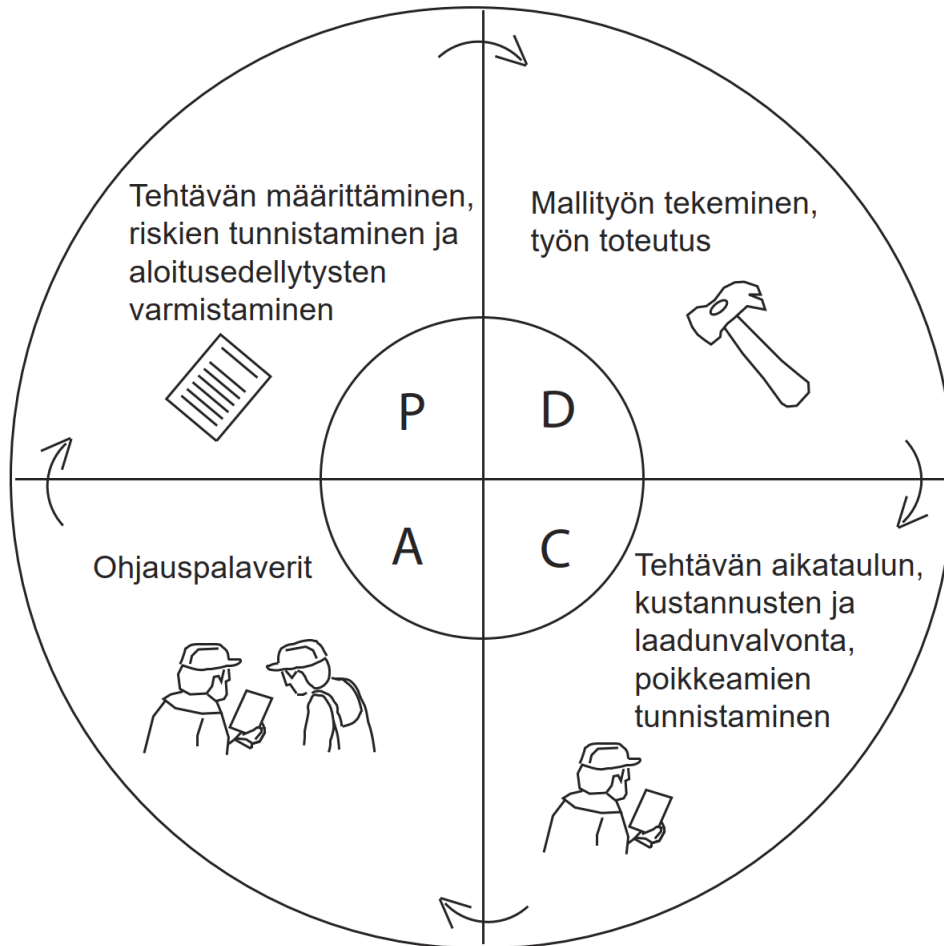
Tehtävän määrittäminen, riskien tunnistaminen ja aloitusedellytysten varmistaminen

Mallityön tekeminen, työn toteutus

P

D

A

C

Ohjauspalaverit

Tehtävän aikataulun, kustannusten ja laadunvalvonta, poikkeamien tunnistaminen